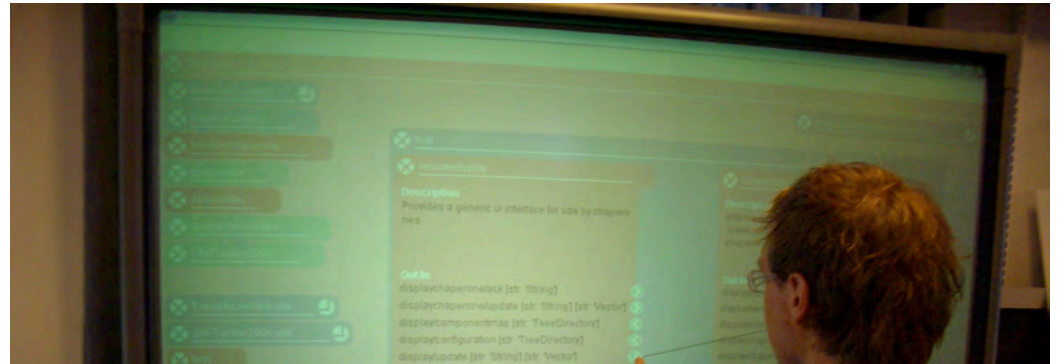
Description
Provides a generic ui interface for use by chaperones

Outlets
displaychaperoneack [str: String]
displaychaperoneupdate [str: String] [str: Vector]
displaycomponentmap [str: TreeDirectory]
displayconfiguration [str: TreeDirectory]
displayupdate [str: String] [str: Vector]